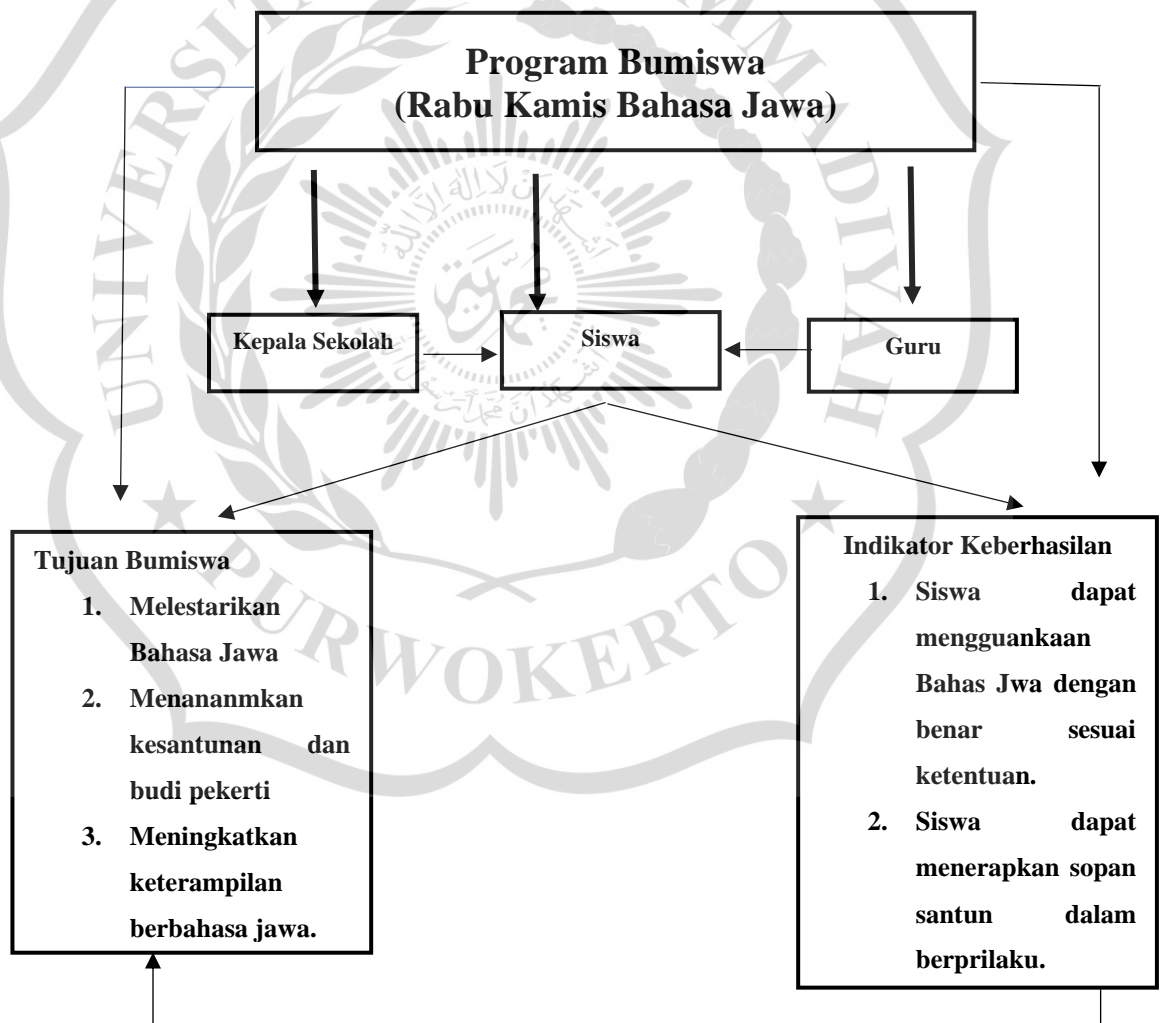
Program Bumiswa
(Rabu Kamis Bahasa Jawa)

Kepala Sekolah

Siswa

Guru

Tujuan Bumiswa
1. Melestarikan Bahasa Jawa
2. Menananmkan kesantunan dan budi pekerti
3. Meningkatkan keterampilan berbahasa jawa.

Indikator Keberhasilan
1. Siswa dapat mengguankaan Bahas Jwa dengan benar sesuai ketentuan.
2. Siswa dapat menerapkan sopan santun dalam berprilaku.

PURWOKERTO